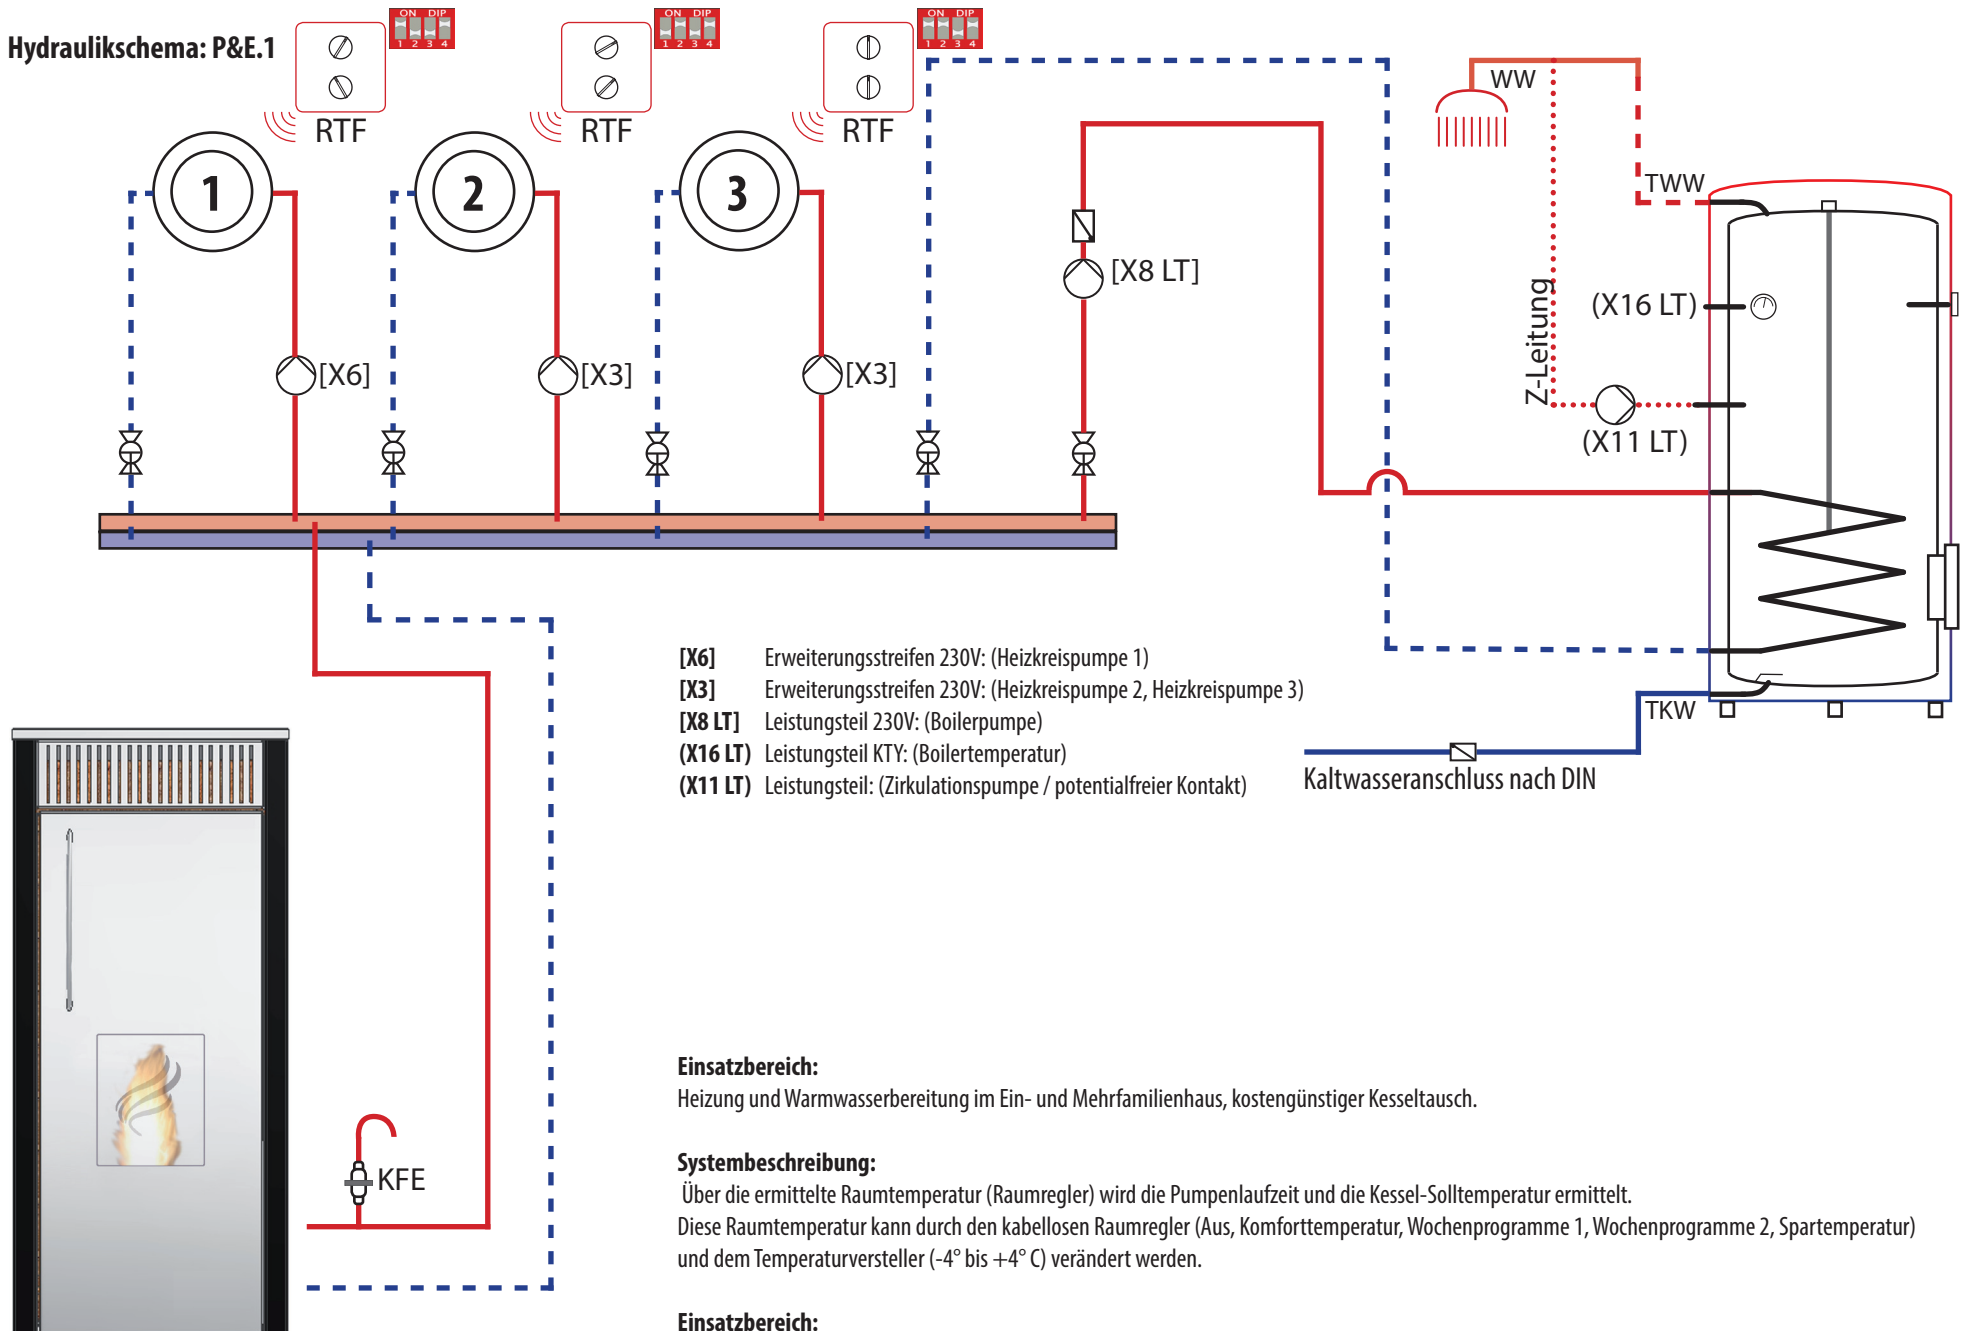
Hydraulikschema: P&E.1

ON DIP
1 2 3 4

ON DIP
1 2 3 4

ON DIP
1 2 3 4

RTF

RTF

RTF

1

2

3

[X6]

[X3]

[X3]

[X8 LT]

WW

TWW

(X16 LT)

Z-Leitung

(X11 LT)

TKW

Kaltwasseranschluss nach DIN

KFE

| | |
|---|---|
| **[X6]** | Erweiterungsstreifen 230V: (Heizkreispumpe 1) |
| **[X3]** | Erweiterungsstreifen 230V: (Heizkreispumpe 2, Heizkreispumpe 3) |
| **[X8 LT]** | Leistungsteil 230V: (Boilerpumpe) |
| **(X16 LT)** | Leistungsteil KTY: (Boilertemperatur) |
| **(X11 LT)** | Leistungsteil: (Zirkulationspumpe / potentialfreier Kontakt) |

**Einsatzbereich:**
Heizung und Warmwasserbereitung im Ein- und Mehrfamilienhaus, kostengünstiger Kesseltausch.

**Systembeschreibung:**
Über die ermittelte Raumtemperatur (Raumregler) wird die Pumpenlaufzeit und die Kessel-Solltemperatur ermittelt.
Diese Raumtemperatur kann durch den kabellosen Raumregler (Aus, Komforttemperatur, Wochenprogramme 1, Wochenprogramme 2, Spartemperatur) und dem Temperaturversteller (-4° bis +4° C) verändert werden.

**Einsatzbereich:**